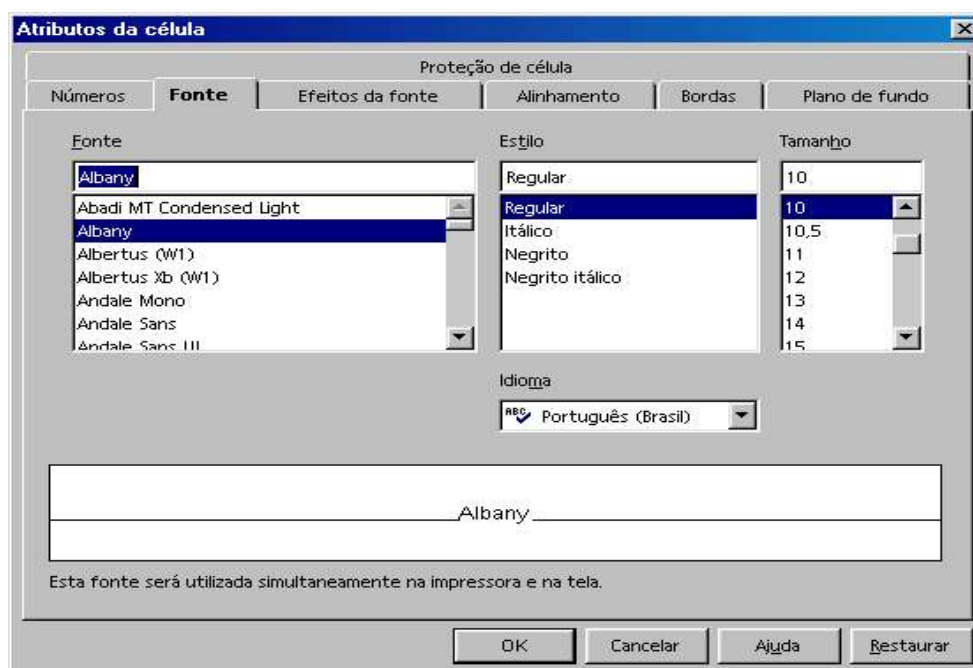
Atributos da célula

Proteção de célula

Números | Fonte | Efeitos da fonte | Alinhamento | Bordas | Plano de fundo

Fonte

Albany

Abadi MT Condensed Light
Albany
Albertus (W1)
Albertus Xb (W1)
Andale Mono
Andale Sans
Andale Sans UI

Estilo

Regular

Regular
Itálico
Negrito
Negrito itálico

Tamanho

10

10
10,5
11
12
13
14
15

Idioma

Português (Brasil)

Albany

Esta fonte será utilizada simultaneamente na impressora e na tela.

OK | Cancelar | Ajuda | Restaurar